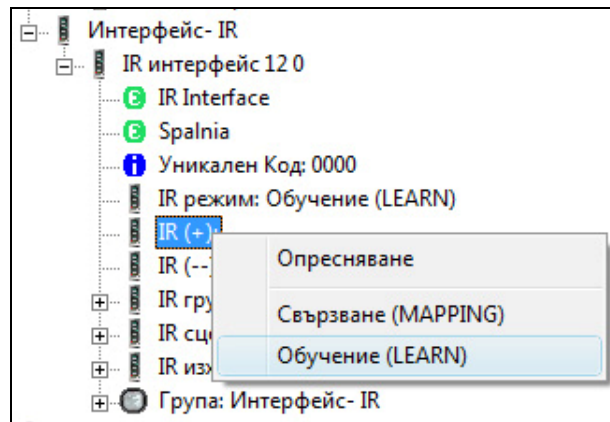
Интерфейс- IR
IR интерфейс 12 0
IR Interface
Spalnia
Уникален Код: 0000
IR режим: Обучение (LEARN)
IR (+)
IR (--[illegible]
IR гру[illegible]
IR сц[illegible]
IR изх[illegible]
Група: Интерфейс- IR

Опресняване
Свързване (MAPPING)
Обучение (LEARN)